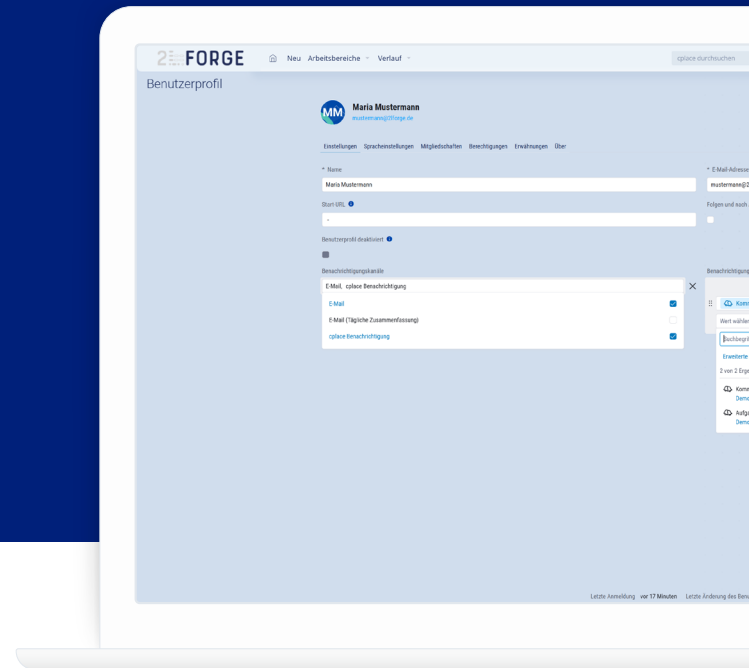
2 FORGE

Neu Arbeitsbereiche Verlauf

cplace durchsuchen

Benutzerprofil

MM

Maria Mustermann

mustermann@2forge.de

Einstellungen Spracheinstellungen Mitgliedschaften Berechtigungen Erwähnungen Über

* Name

Maria Mustermann

* E-Mail-Adresse

mustermann@2

Start-URL

-

Folgen und nach

Benutzerprofil deaktiviert

Benachrichtigungskanäle

Benachrichtigung

E-Mail, cplace Benachrichtigung

E-Mail

E-Mail (Tägliche Zusammenfassung)

cplace Benachrichtigung

Komm

Wert wählen

Suchbegriff

Erweiterte

2 von 2 Erge

Komm

Demo

Aufga

Demo

Letzte Anmeldung vor 17 Minuten Letzte Änderung des Benu